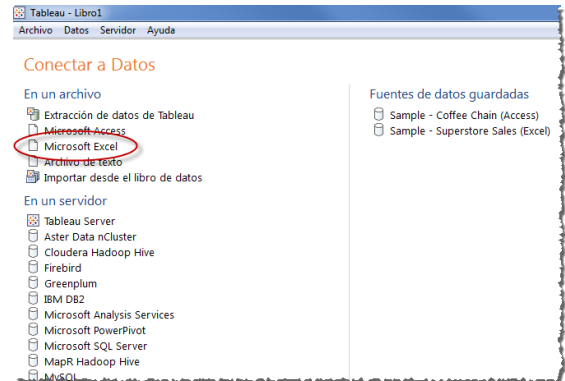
Tableau - Libro1
Archivo Datos Servidor Ayuda

Conectar a Datos

En un archivo
Extracción de datos de Tableau
Microsoft Access
Microsoft Excel
Archivo de texto
Importar desde el libro de datos

En un servidor
Tableau Server
Aster Data nCluster
Cloudera Hadoop Hive
Firebird
Greenplum
IBM DB2
Microsoft Analysis Services
Microsoft PowerPivot
Microsoft SQL Server
MapR Hadoop Hive
MySQL

Fuentes de datos guardadas
Sample - Coffee Chain (Access)
Sample - Superstore Sales (Excel)